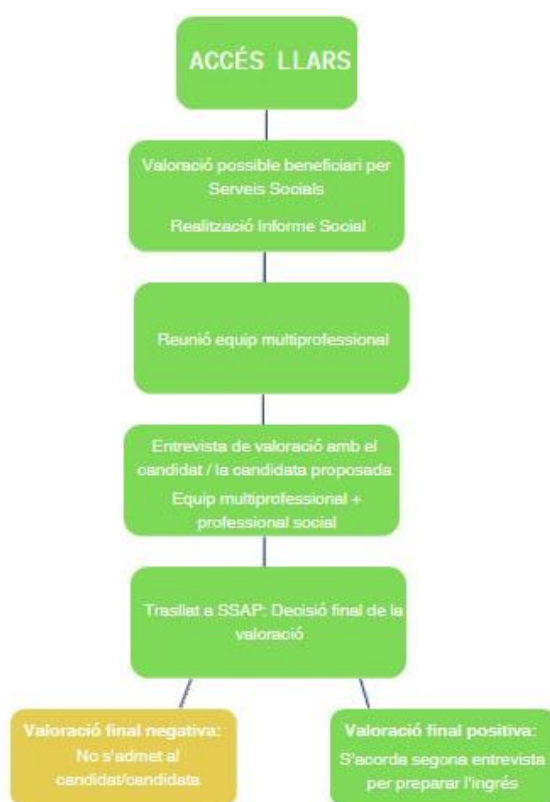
ACCÉS LLARS

Valoració possible beneficiari per Serveis Socials

Realització Informe Social

Reunió equip multiprofessional

Entrevista de valoració amb el candidat / la candidata proposada

Equip multiprofessional + professional social

Trasllat a SSAP: Decisió final de la valoració

Valoració final negativa: No s'admet al candidat/candidata

Valoració final positiva: S'acorda segona entrevista per preparar l'ingrés